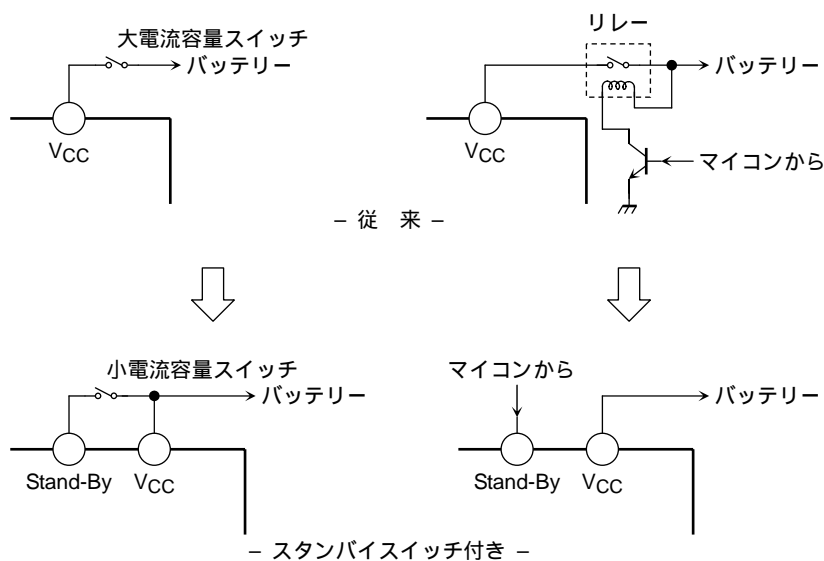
大電流容量スイッチ
バッテリー
$V_{CC}$

リレー
バッテリー
$V_{CC}$
マイコンから

– 従 来 –

小電流容量スイッチ
バッテリー
Stand-By
$V_{CC}$

マイコンから
バッテリー
Stand-By
$V_{CC}$

– スタンバイスイッチ付き –